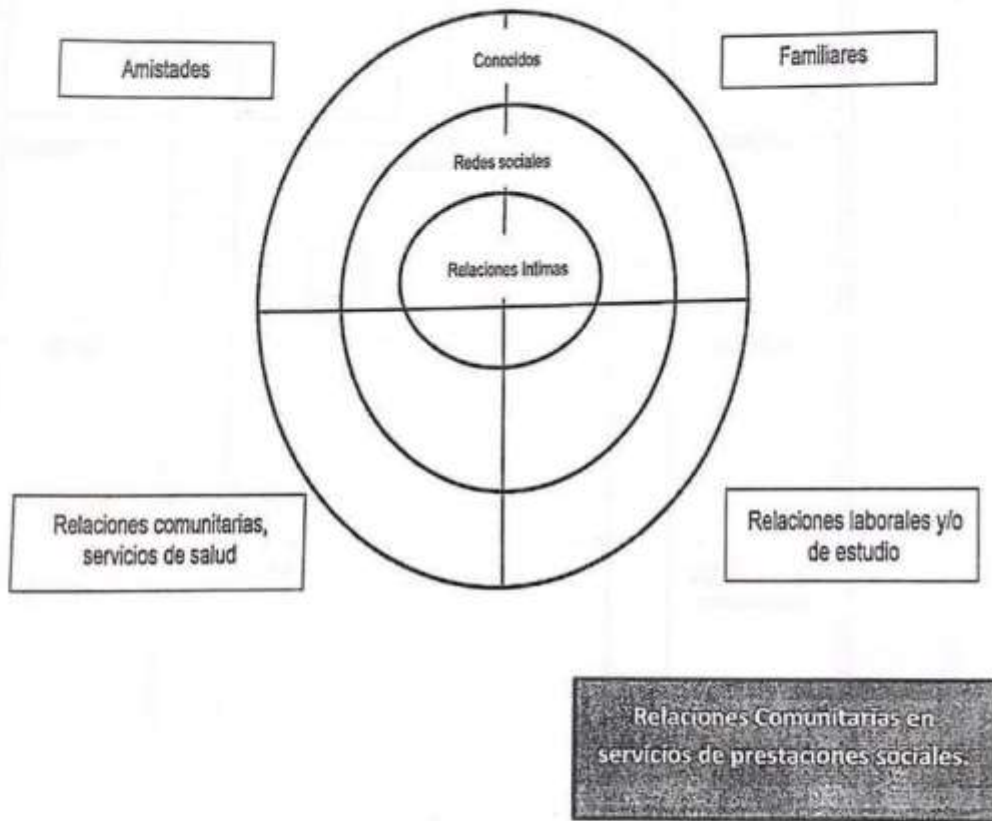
Amistades

Conocidos

Familiares

Redes sociales

Relaciones Intimas

Relaciones comunitarias, servicios de salud

Relaciones laborales y/o de estudio

Relaciones Comunitarias en servicios de prestaciones sociales.